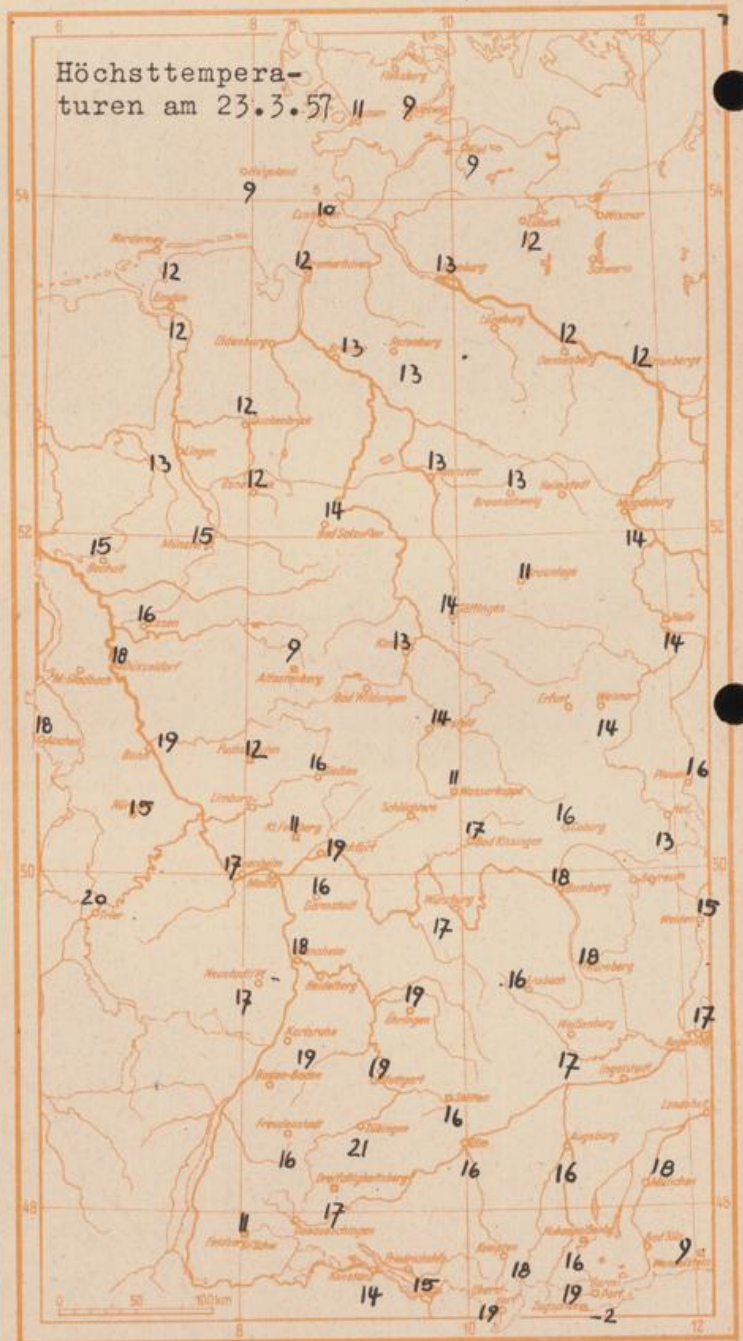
Höchsttemperaturen am 23.3.57

6 8 10 12

54 52 50 48

Flensburg 11 9
Kiel 9
Helgoland 9
Cuxhaven 10
Lübeck 12
Wismar
Schwerin
Norderney 12
Emden 12
Bremerhaven 12
Hamburg 13
Lüneburg 12
Dannenberg 12
Wittenberge 12
Oldenburg 13
Bremen 13
12
Quakenbrück
Lingen 13
Osnabrück 12
Hannover 13
Braunschweig 13
Helmstedt
Magdeburg 14
Bad Salzuflen 14
Münster 15
Bocholt 15
16
Essen
Düsseldorf 18
Brocken 11
Göttingen 14
Halle 14
Kassel 13
Attendorn 9
Bad Wildungen
Erfurt
Weimar 14
Aachen 18
Bonn 19
Fulda 14
Hersfeld
Gießen 16
12
Wasserkuppe 11
Plauen 16
Schlüchtern
Coburg 16
Hof 13
Kl. Feldberg 11
Bad Kissingen 17
Frankfurt 19
17
Mainz
Darmstadt 16
Bamberg 18
Bayreuth
Weiden 15
Trier 20
Würzburg 17
Mannheim 18
Heidelberg
Neustadt 17
Nürnberg 18
Ansbach 16
Öhringen 19
Karlsruhe 19
Baden-Baden
Stuttgart 19
Weißenburg 17
Regensburg 17
Ingolstadt
Landshut
Heidenheim 16
Freudenstadt 16
Tübingen 21
Ulm 16
Augsburg 16
München 18
Dreifaltigkeitsberg
Donaueschingen 17
Hohenpeißenberg 16
Bad Reichenhall 9
Feldberg 11
Friedrichshafen
Konstanz 14 15
Kempten 18
Oberstdorf 19
Zugspitze 19 -2

0 50 100 km